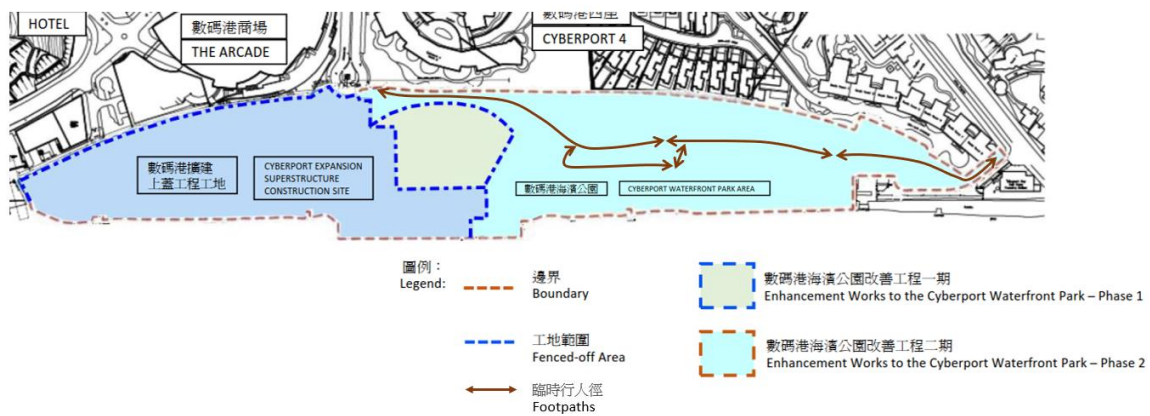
HOTEL

數碼港商場
THE ARCADE

數碼港四座
CYBERPORT 4

數碼港擴建
上蓋工程工地

CYBERPORT EXPANSION SUPERSTRUCTURE CONSTRUCTION SITE

數碼港海濱公園

CYBERPORT WATERFRONT PARK AREA

圖例：
Legend:

邊界
Boundary

工地範圍
Fenced-off Area

臨時行人徑
Footpaths

數碼港海濱公園改善工程一期
Enhancement Works to the Cyberport Waterfront Park – Phase 1

數碼港海濱公園改善工程二期
Enhancement Works to the Cyberport Waterfront Park – Phase 2